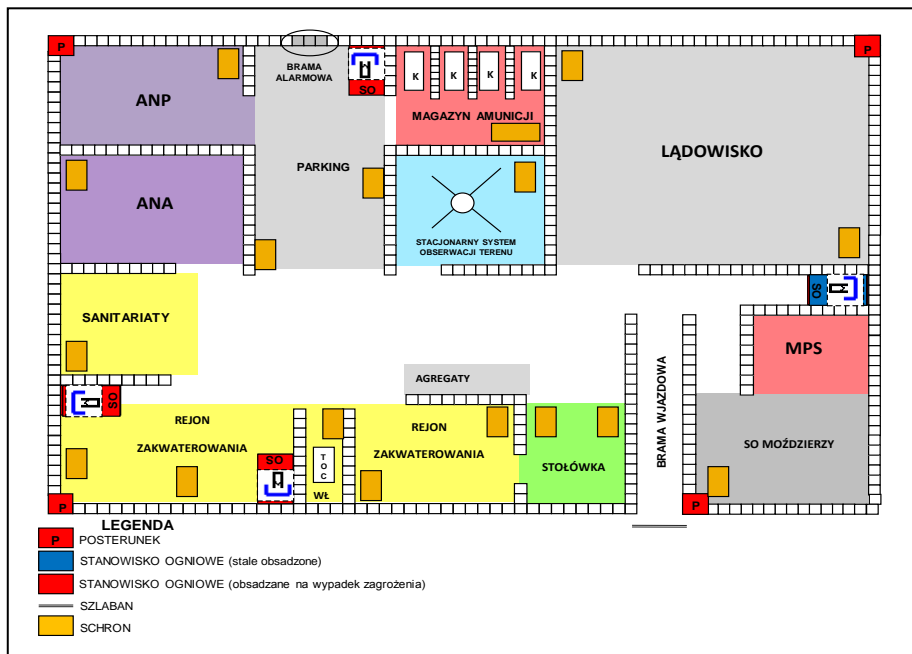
P

BRAMA ALARMOWA

SO

K K K K

P

ANP

MAGAZYN AMUNICJI

PARKING

LĄDOWISKO

ANA

STACJONARNY SYSTEM OBSERWACJI TERENU

SO

SANITARIATY

MPS

AGREGATY

SO

REJON ZAKWATEROWANIA

REJON ZAKWATEROWANIA

BRAMA WJAZDOWA

SO MOŹDZIERZY

SO

TOC

STOŁÓWKA

WŁ

P

P

LEGENDA

P POSTERUNEK

STANOWISKO OGNIOWE (stale obsadzone)

STANOWISKO OGNIOWE (obsadzane na wypadek zagrożenia)

SZLABAN

SCHRON